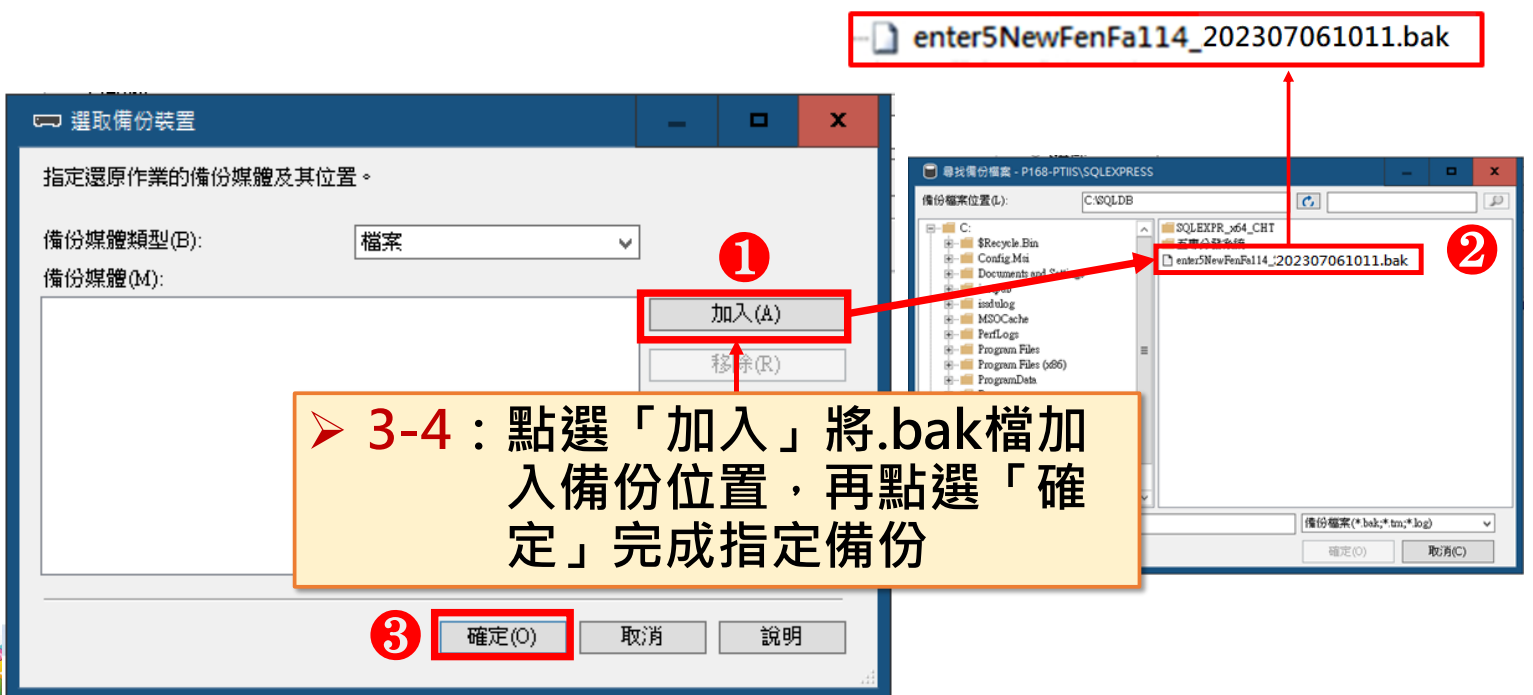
enter5NewFenFa114_202307061011.bak

選取備份裝置

指定還原作業的備份媒體及其位置。

備份媒體類型(B): 檔案

備份媒體(M):

加入(A)

移除(R)

確定(O)

取消

說明

❶

❷

❸

尋找備份檔案 - P168-PTIIS\SQLEXPRESS

備份檔案位置(L): C:\SQLDB

C:
$Recycle.Bin
Config.Msi
Documents and Settings
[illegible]
issdulog
MSOCache
PerfLogs
Program Files
Program Files (x86)
ProgramData

SQLEXPR_x64_CHT
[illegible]
enter5NewFenFa114_202307061011.bak

備份檔案(*.bak;*.tm;*.log)

確定(O)

取消(C)

➢ 3-4：點選「加入」將.bak檔加入備份位置，再點選「確定」完成指定備份